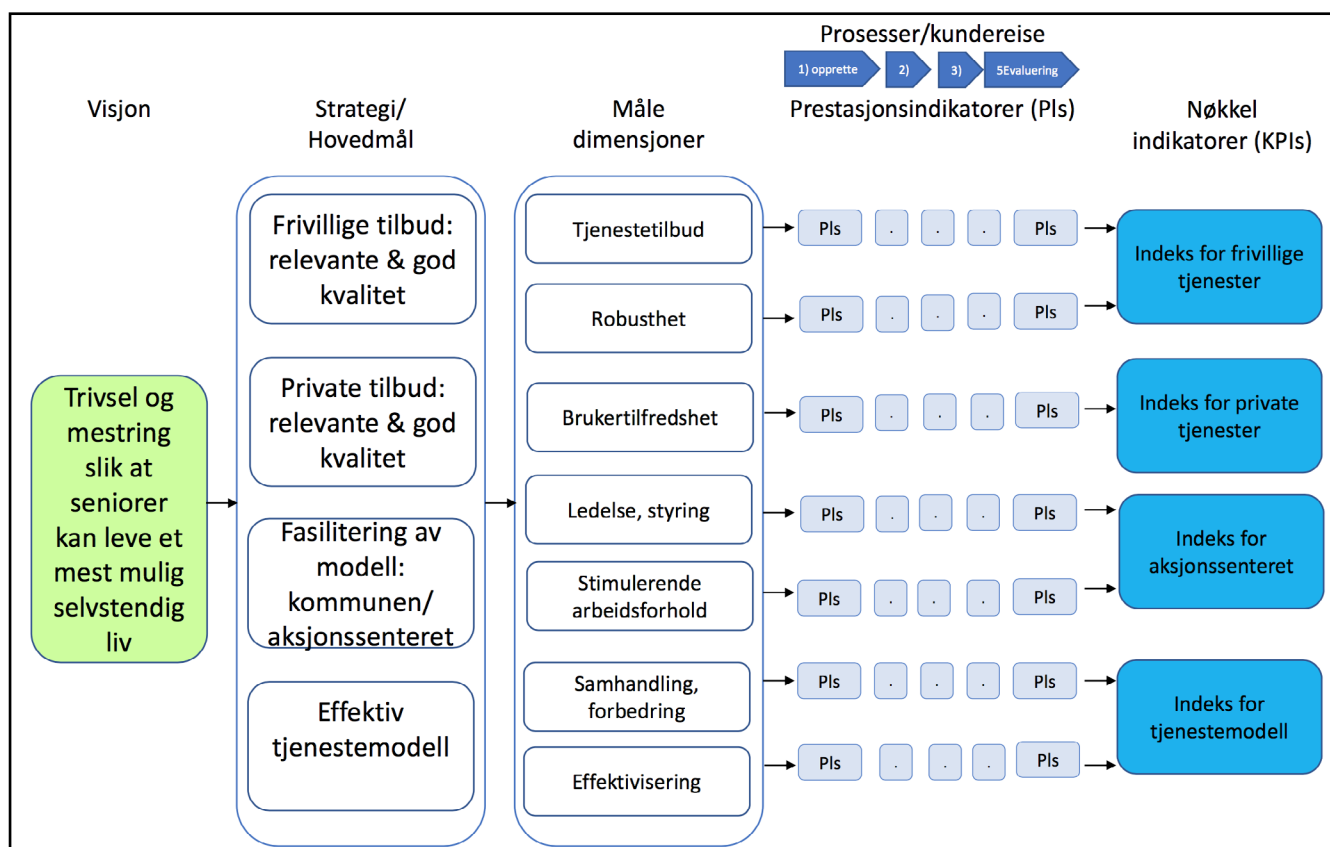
Prosesser/kundereise

1) opprette

2)

3)

5Evaluering

Visjon

Strategi/ Hovedmål

Måle dimensjoner

Prestasjonsindikatorer (PIs)

Nøkkel indikatorer (KPIs)

Trivsel og mestring slik at seniorer kan leve et mest mulig selvstendig liv

Frivillige tilbud: relevante & god kvalitet

Private tilbud: relevante & god kvalitet

Fasilitering av modell: kommunen/ aksjonssenteret

Effektiv tjenestemodell

Tjenestetilbud

Robusthet

Brukertilfredshet

Ledelse, styring

Stimulerende arbeidsforhold

Samhandling, forbedring

Effektivisering

PIs . . . PIs

PIs . . . PIs

PIs . . . PIs

PIs . . . PIs

PIs . . . PIs

PIs . . . PIs

PIs . . . PIs

Indeks for frivillige tjenester

Indeks for private tjenester

Indeks for aksjonssenteret

Indeks for tjenestemodell